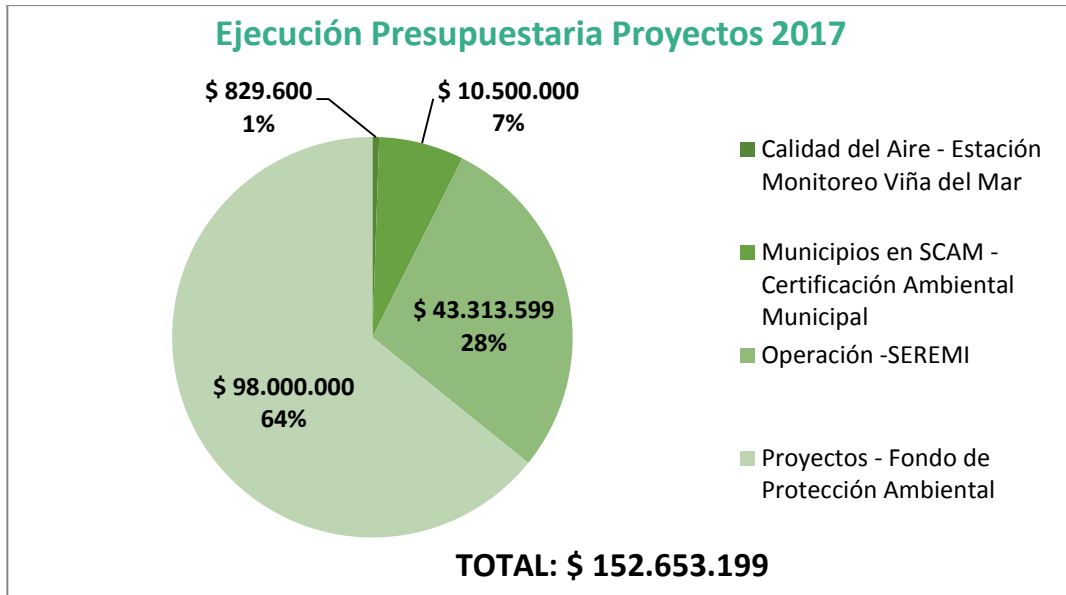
Ejecución Presupuestaria Proyectos 2017

$ 829.600
1%

$ 10.500.000
7%

$ 43.313.599
28%

$ 98.000.000
64%

Calidad del Aire - Estación Monitoreo Viña del Mar

Municipios en SCAM - Certificación Ambiental Municipal

Operación -SEREMI

Proyectos - Fondo de Protección Ambiental

TOTAL: $ 152.653.199